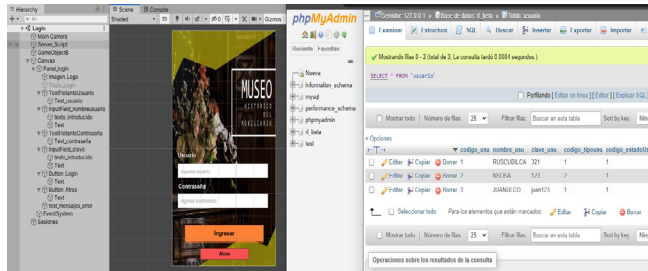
Hierarchy
Create
Login
Main Camera
Server_Script
GameObject
Canvas
Panel_login
Imagen Logo
TxtLogin
TextFlotanteUsuario
Text_usuario
InputField_nombreusuario
texto_introducido
Text
TextFlotanteContraseña
Text_contraseña
InputField_clave
texto_introducido
Text
Button_Login
Text
Button_Atras
Text
text_mensajes_error
EventSystem
Sesiones

Scene
Console
Shaded
2D
Gizmos

MUSEO
HISTORICO DEL MAGDALENA

Usuario
Ingrese usuario
Contraseña
Ingrese contraseña
Ingresar
Atras

phpMyAdmin
Reciente
Favoritas
Nueva
information_schema
mysql
performance_schema
phpmyadmin
sl_beta
test

Servidor: 127.0.0.1 » Base de datos: sl_beta » Tabla: usuario
Examinar
Estructura
SQL
Buscar
Insertar
Exportar
Importar

Mostrando filas 0 - 2 (total de 3. La consulta tardó 0,0004 segundos.)

SELECT * FROM `usuario`

Perfilando [ Editar en línea ] [ Editar ] [ Explicar SQL ]

Mostrar todo
Número de filas:
25
Filtrar filas:
Buscar en esta tabla
Sort by key:

+ Opciones

| | | | | codigo_usu | nombre_usu | clave_usu | codigo_tipousu | codigo_estadoUs |
|---|---|---|---|---|---|---|---|---|
| | Editar | Copiar | Borrar | 1 | RUSCUDILCA | 321 | 1 | |
| | Editar | Copiar | Borrar | 2 | NSOSA | 123 | 2 | 1 |
| | Editar | Copiar | Borrar | 3 | JUANJ.CO | juan123 | 1 | 1 |

Seleccionar todo
Para los elementos que están marcados:
Editar
Copiar
Borrar

Mostrar todo
Número de filas:
25
Filtrar filas:
Buscar en esta tabla
Sort by key:

Operaciones sobre los resultados de la consulta